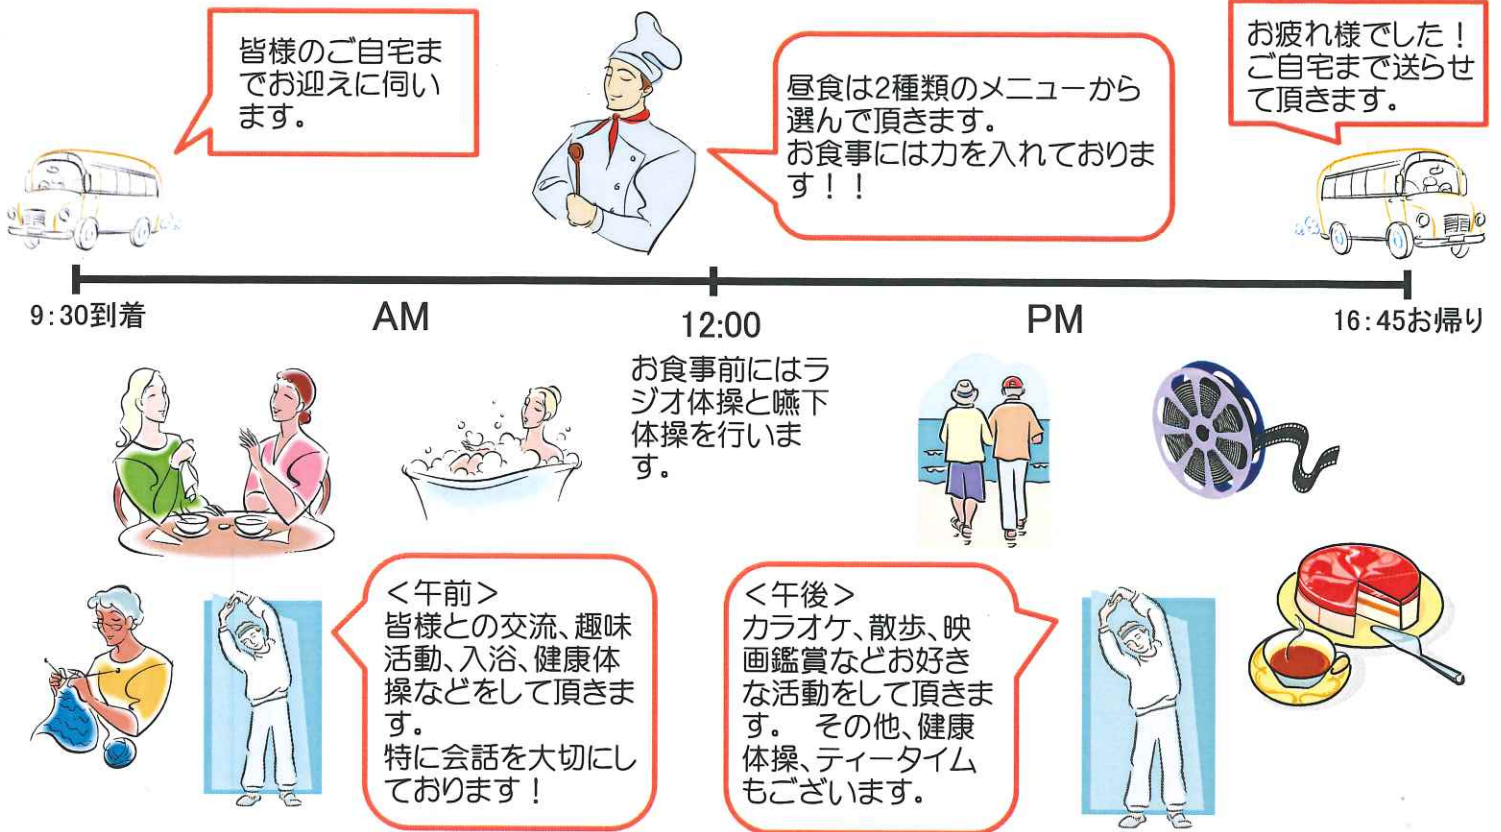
皆様のご自宅までお迎えに伺います。

昼食は2種類のメニューから選んで頂きます。
お食事には力を入れております！！

お疲れ様でした！
ご自宅まで送らせて頂きます。

9:30到着

AM

12:00

PM

16:45お帰り

お食事前にはラジオ体操と嚥下体操を行います。

<午前>
皆様との交流、趣味活動、入浴、健康体操などをして頂きます。
特に会話を大切にしております！

<午後>
カラオケ、散歩、映画鑑賞などお好きな活動をして頂きます。 その他、健康体操、ティータイムもございます。